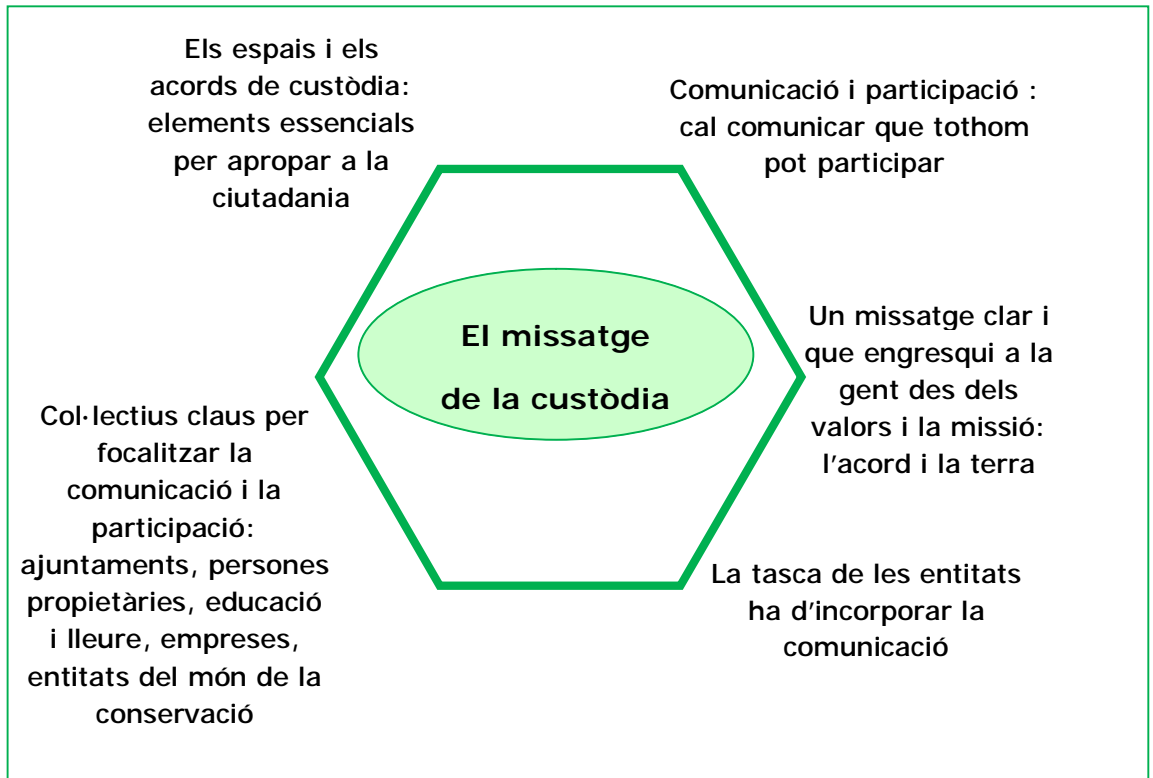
Els espais i els acords de custòdia: elements essencials per apropar a la ciutadania

Comunicació i participació : cal comunicar que tothom pot participar

El missatge de la custòdia

Un missatge clar i que engresqui a la gent des dels valors i la missió: l'acord i la terra

Col·lectius claus per focalitzar la comunicació i la participació: ajuntaments, persones propietàries, educació i lleure, empreses, entitats del món de la conservació

La tasca de les entitats ha d'incorporar la comunicació